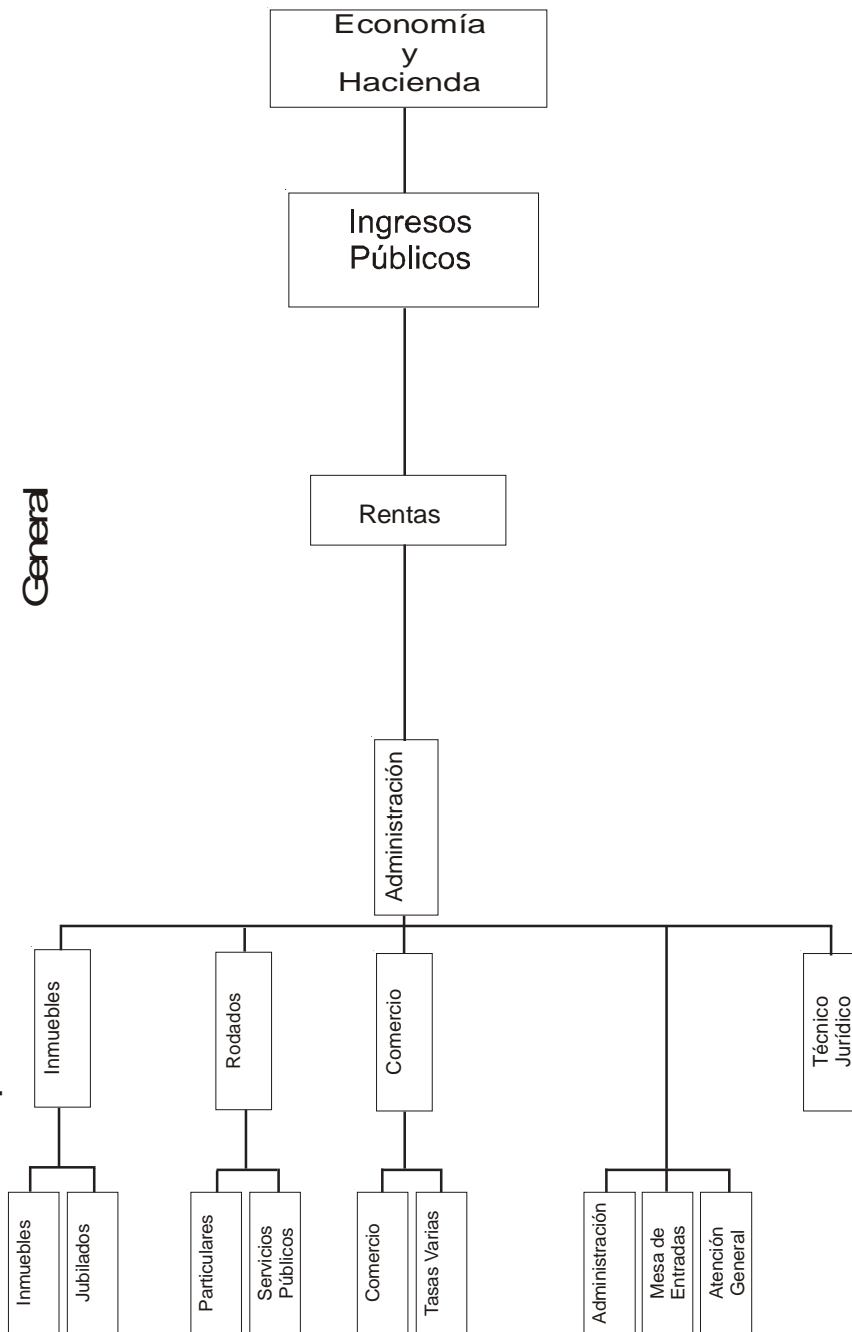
Economía y Hacienda

Ingresos Públicos

Rentas

General

Administración

Inmuebles

Rodados

Comercio

Técnico Jurídico

Inmuebles

Jubilados

Particulares

Servicios Públicos

Comercio

Tasas Varias

Administración

Mesa de Entradas

Atención General